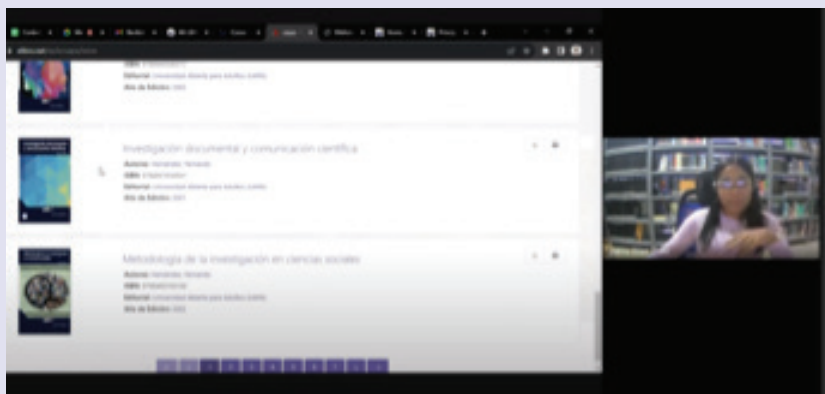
ISBN: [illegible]
Editorial: Universidad Abierta para Adultos (UAPA)
Año de Edición: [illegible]

Investigación documental y comunicación científica
Autores: Hernández, Fernando
ISBN: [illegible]
Editorial: Universidad Abierta para Adultos (UAPA)
Año de Edición: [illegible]

Metodología de la investigación en ciencias sociales
Autores: Hernández, Fernando
ISBN: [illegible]
Editorial: Universidad Abierta para Adultos (UAPA)
Año de Edición: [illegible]